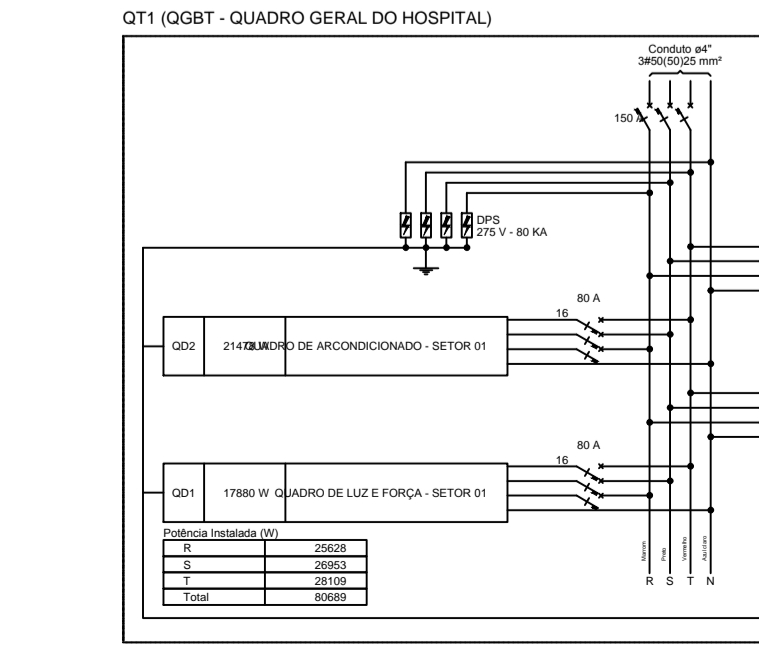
QT1 (QGBT - QUADRO GERAL DO HOSPITAL)

Conduto ø4"
3#50(50)25 mm²

150 A

DPS
275 V - 80 KA

80 A
16

QD2 | 21470 W | QUADRO DE ARCONDICIONADO - SETOR 01

80 A
16

QD1 | 17880 W | QUADRO DE LUZ E FORÇA - SETOR 01

Potência Instalada (W)

| R | 25628 |
|---|---|
| S | 26953 |
| T | 28109 |
| Total | 80689 |

Marrom
Preto
Vermelho
Azul claro

R S T N